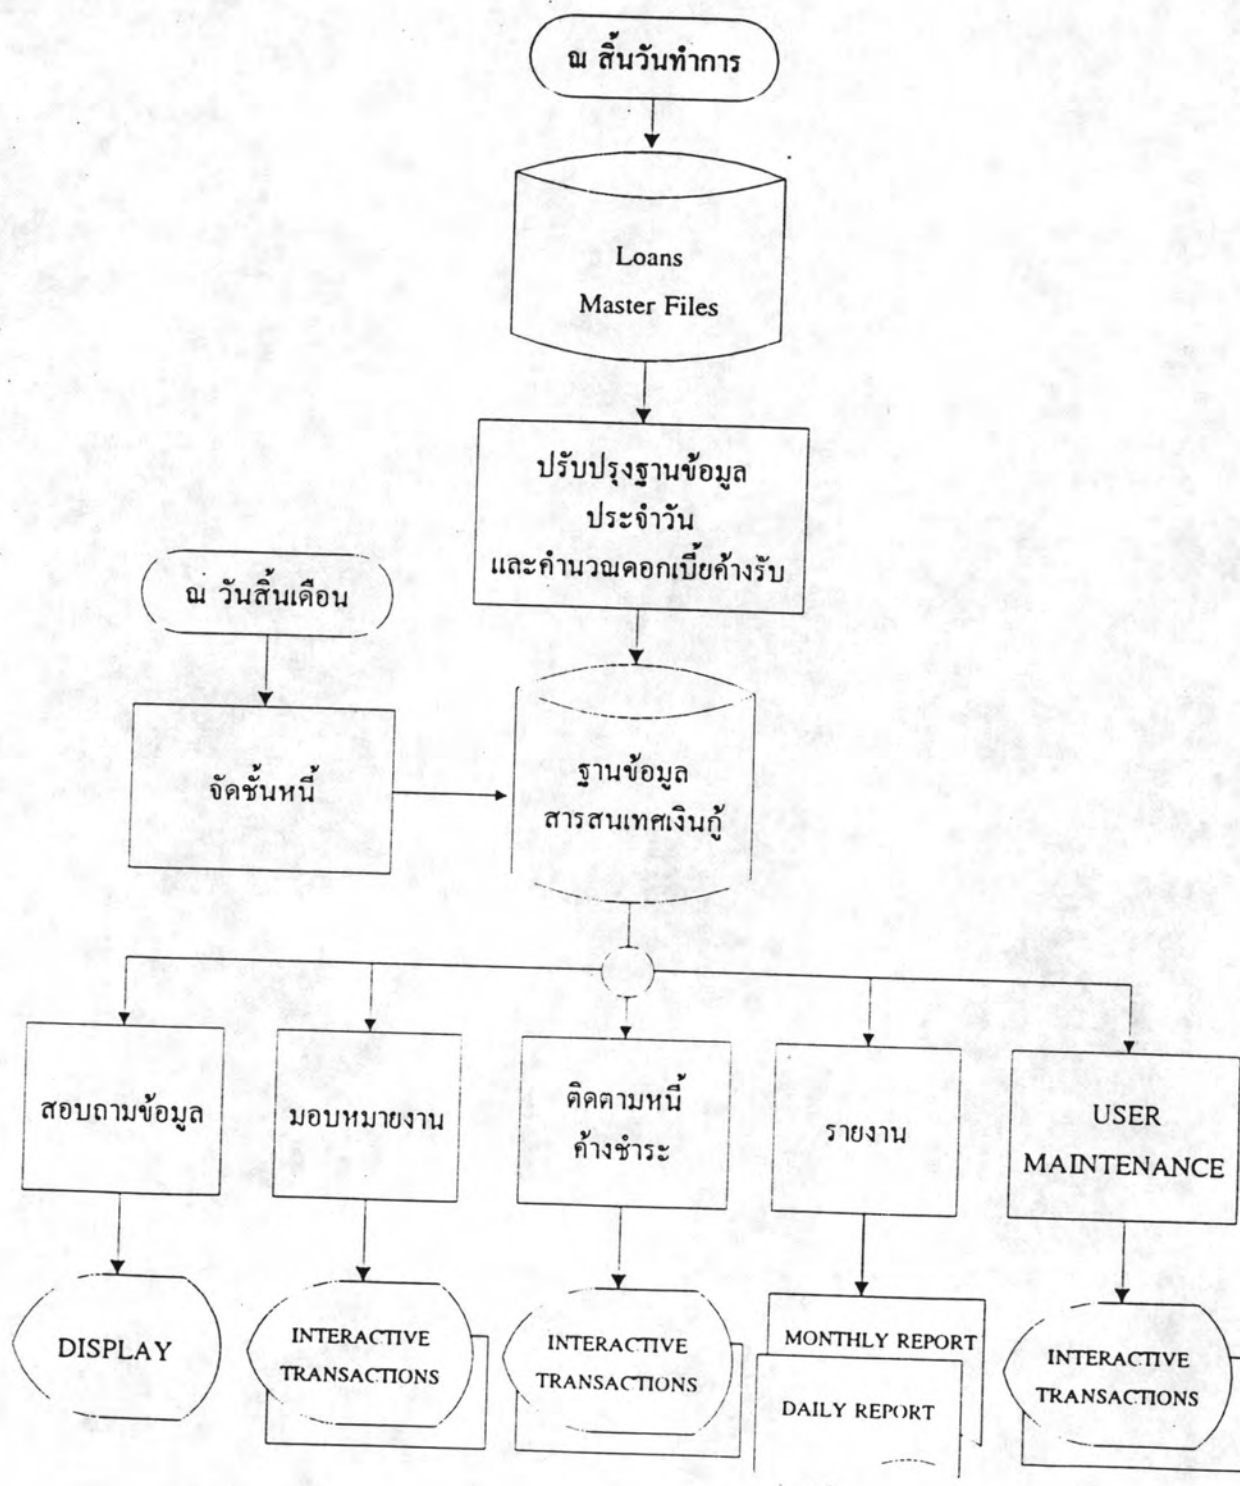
ณ สิ้นวันทำการ

Loans Master Files

ปรับปรุงฐานข้อมูล ประจำวัน และคำนวณดอกเบี้ยค้างรับ

ณ วันสิ้นเดือน

จัดชั้นหนี้

ฐานข้อมูล สารสนเทศเงินกู้

สอบถามข้อมูล

มอบหมายงาน

ติดตามหนี้ ค้างชำระ

รายงาน

USER MAINTENANCE

DISPLAY

INTERACTIVE TRANSACTIONS

INTERACTIVE TRANSACTIONS

MONTHLY REPORT

DAILY REPORT

INTERACTIVE TRANSACTIONS